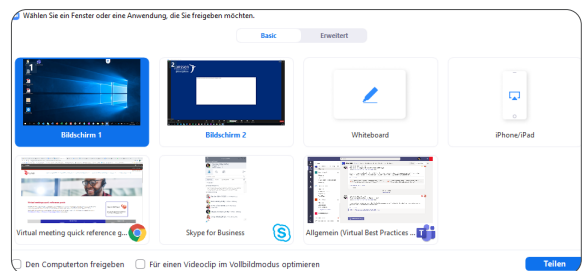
Wählen Sie ein Fenster oder eine Anwendung, die Sie freigeben möchten.

Basic

Erweitert

1

Bildschirm 1

2

Bildschirm 2

Whiteboard

iPhone/iPad

Virtual meeting quick reference g...

Skype for Business

Allgemein (Virtual Best Practices ...

Den Computerton freigeben

Für einen Videoclip im Vollbildmodus optimieren

Teilen